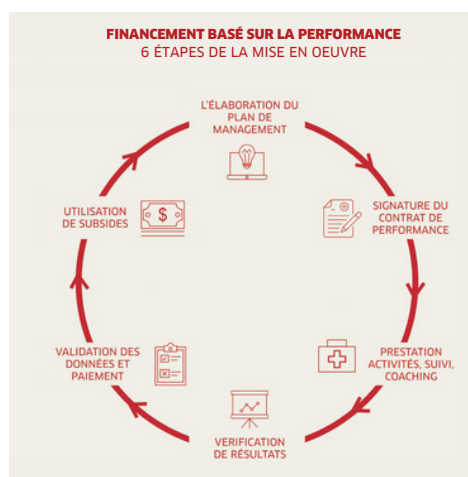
FINANCEMENT BASÉ SUR LA PERFORMANCE
6 ÉTAPES DE LA MISE EN OEUVRE

L'ÉLABORATION DU PLAN DE MANAGEMENT

SIGNATURE DU CONTRAT DE PERFORMANCE

PRESTATION ACTIVITÉS, SUIVI, COACHING

VERIFICATION DE RÉSULTATS

VALIDATION DES DONNÉES ET PAIEMENT

UTILISATION DE SUBSIDES

$